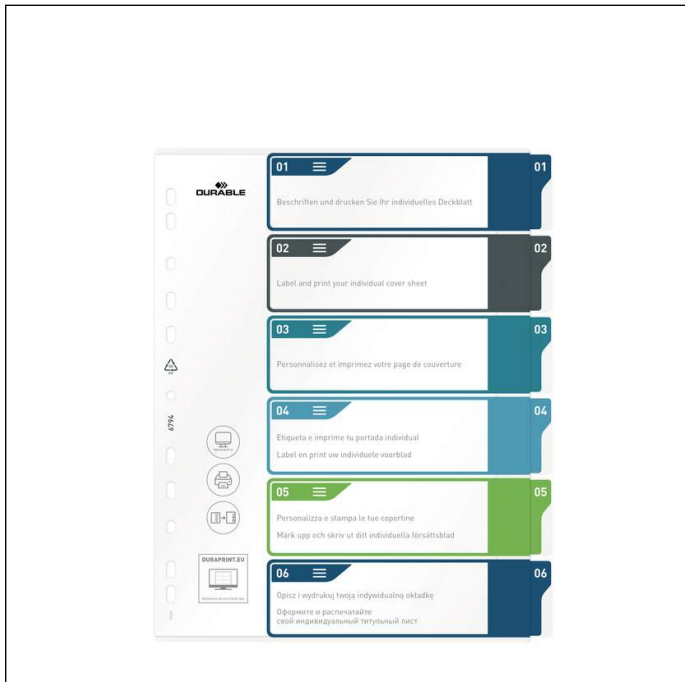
DURABLE

01
Beschriften und drucken Sie Ihr individuelles Deckblatt
01

02
Label and print your individual cover sheet
02

03
Personnalisez et imprimez votre page de couverture
03

04
Etiqueta e imprime tu portada individual
Label en print uw individuele voorblad
04

05
Personalizza e stampa le tue copertine
Märk upp och skriv ut ditt individuella försättsblad
05

06
Opisz i wydrukuj twoją indywidualną okładkę
Оформите и распечатайте свой индивидуальный титульный лист
06

6794

DURAPRINT.EU